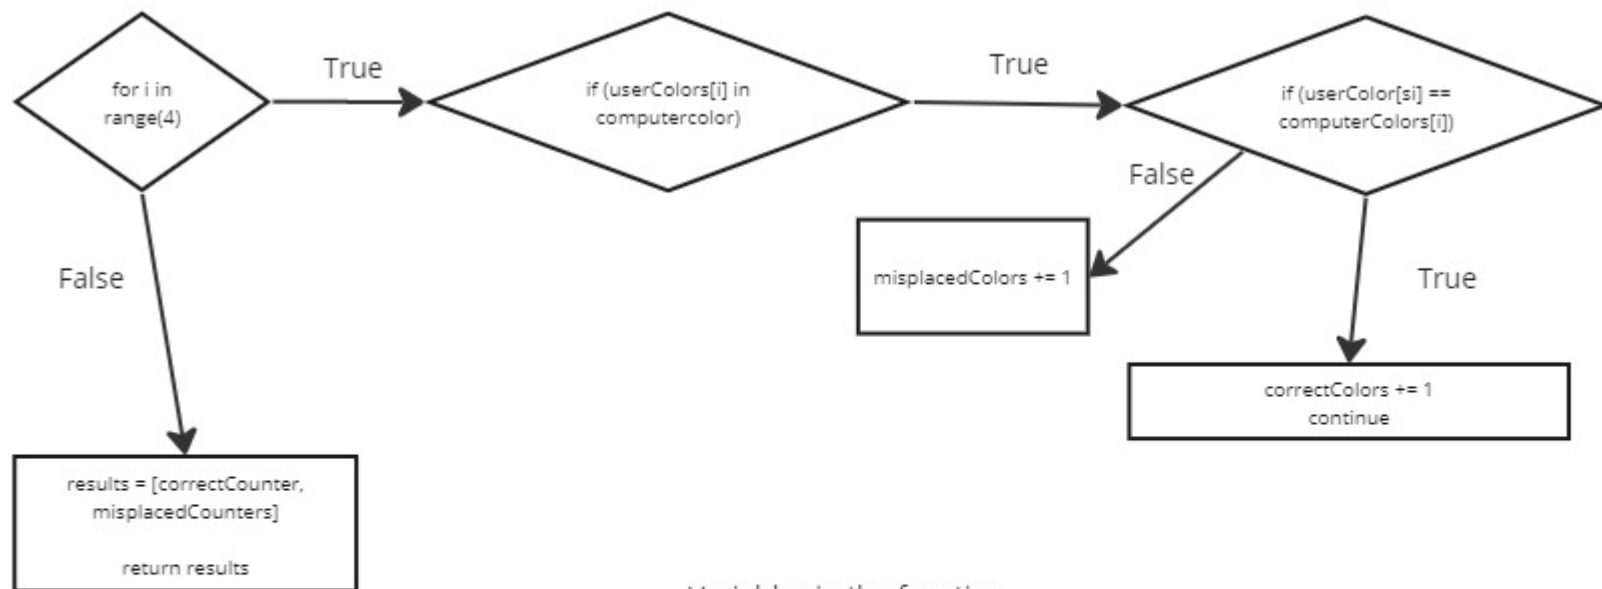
for i in range(4)

True

if (userColors[i] in computercolor)

True

if (userColor[si] == computerColors[i])

False

misplacedColors += 1

True

correctColors += 1
continue

False

results = [correctCounter, misplacedCounters]

return results

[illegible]